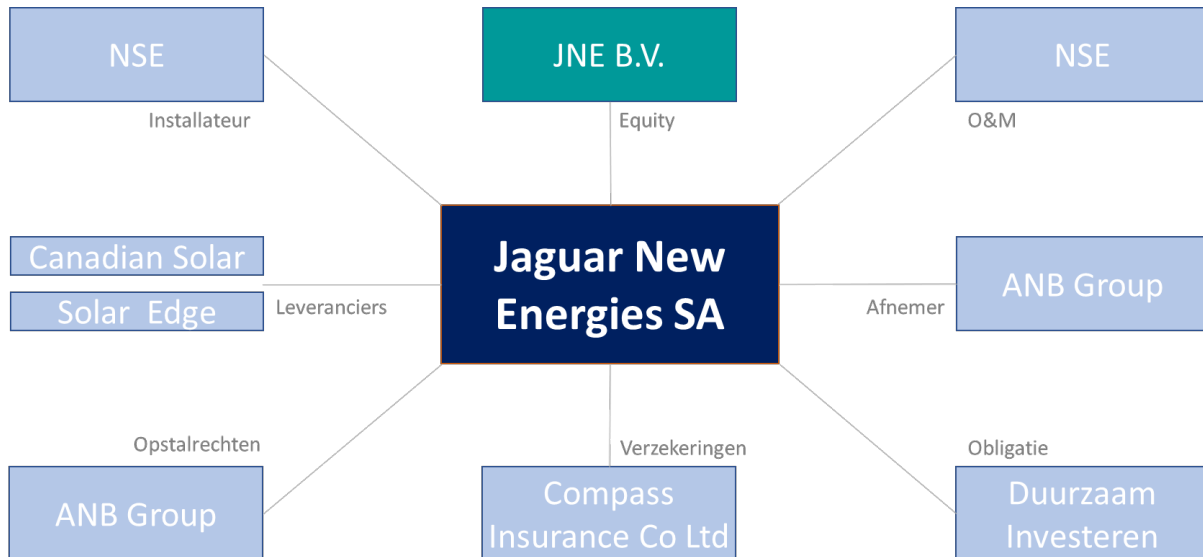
NSE

JNE B.V.

NSE

Installateur

Equity

O&M

Canadian Solar

Solar Edge

Leveranciers

Jaguar New Energies SA

Afnemer

ANB Group

Opstalrechten

Verzekeringen

Obligatie

ANB Group

Compass Insurance Co Ltd

Duurzaam Investeren